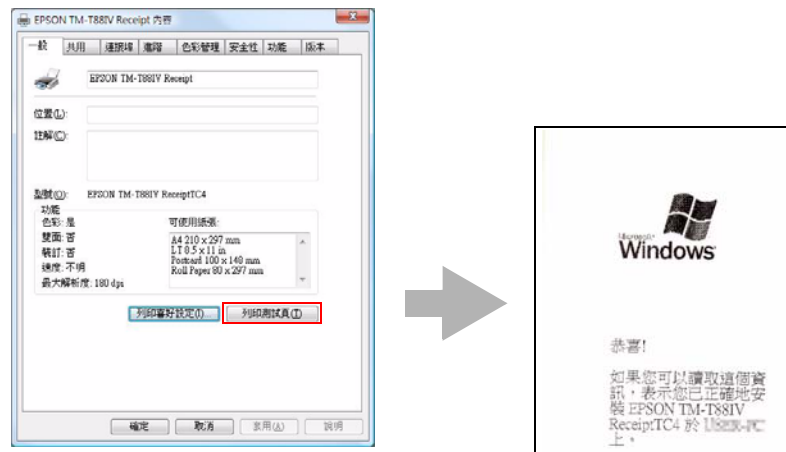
EPSON TM-T88IV Receipt 內容

一般 | 共用 | 連接埠 | 進階 | 色彩管理 | 安全性 | 功能 | 版本

EPSON TM-T88IV Receipt

位置(L):

註解(C):

型號(O): EPSON TM-T88IV ReceiptTC4

功能
色彩: 是
雙面: 否
裝訂: 否
速度: 不明
最大解析度: 180 dpi

可使用紙張:
A4 210 x 297 mm
LT 8.5 x 11 in
Postcard 100 x 148 mm
Roll Paper 80 x 297 mm

列印喜好設定(I)... 列印測試頁(T)

確定 取消 套用(A) 說明

Microsoft Windows

恭喜!

如果您可以讀取這個資訊，表示您已正確地安裝 EPSON TM-T88IV ReceiptTC4 於 USER-PC 上。